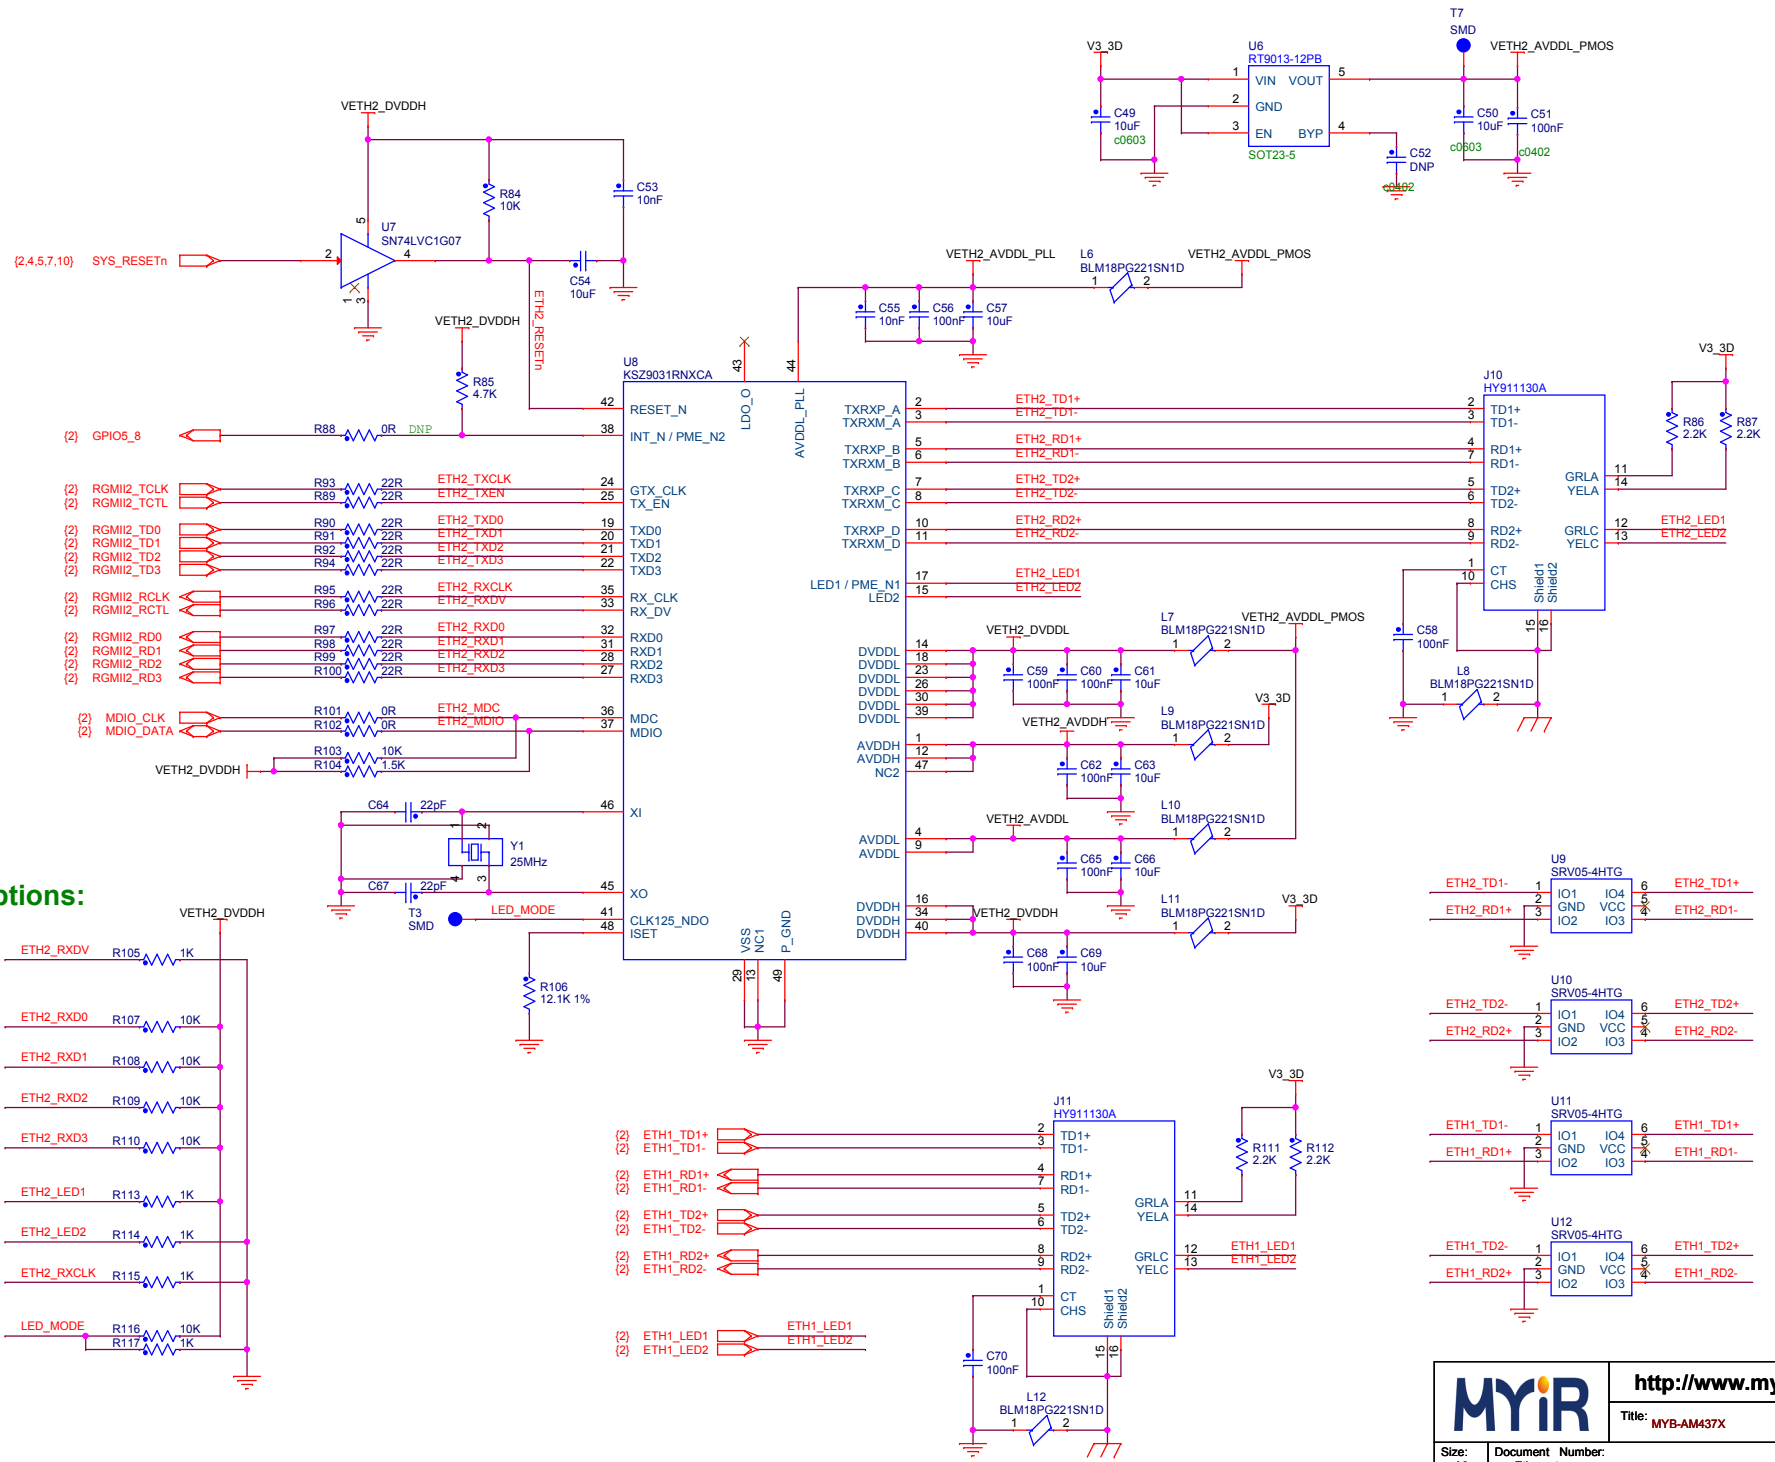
T7
SMD
V3_3D
U6
RT9013-12PB
VETH2_AVDDL_PMOS
1 VIN VOUT 5
2 GND
3 EN BYP 4
C49 10uF c0603
SOT23-5
C50 10uF c0603
C51 100nF c0402
C52 DNP c0402

VETH2_DVDDH
R84 10K
C53 10nF
U7
SN74LVC1G07
{2,4,5,7,10} SYS_RESETn
C54 10uF
ETH2_RESETn
VETH2_DVDDH
R85 4.7K
VETH2_AVDDL_PLL
L6 BLM18PG221SN1D
VETH2_AVDDL_PMOS
C55 10nF C56 100nF C57 10uF
V3_3D
U8
KSZ9031RNXCA
J10
HY911130A
42 RESET_N
38 INT_N / PME_N2
LDO_O
AVDDL_PLL
{2} GPIO5_8 R88 0R DNP
R86 2.2K R87 2.2K
TXRXP_A TXRXM_A
ETH2_TD1+ ETH2_TD1-
TD1+ TD1-
TXRXP_B TXRXM_B
ETH2_RD1+ ETH2_RD1-
RD1+ RD1-
GRLA YELA
{2} RGMII2_TCLK R93 22R ETH2_TXCLK 24 GTX_CLK
{2} RGMII2_TCTL R89 22R ETH2_TXEN 25 TX_EN
TXRXP_C TXRXM_C
ETH2_TD2+ ETH2_TD2-
TD2+ TD2-
{2} RGMII2_TD0 R90 22R ETH2_TXD0 19 TXD0
{2} RGMII2_TD1 R91 22R ETH2_TXD1 20 TXD1
{2} RGMII2_TD2 R92 22R ETH2_TXD2 21 TXD2
{2} RGMII2_TD3 R94 22R ETH2_TXD3 22 TXD3
TXRXP_D TXRXM_D
ETH2_RD2+ ETH2_RD2-
RD2+ RD2-
GRLC YELC
ETH2_LED1 ETH2_LED2
{2} RGMII2_RCLK R95 22R ETH2_RXCLK 35 RX_CLK
{2} RGMII2_RCTL R96 22R ETH2_RXDV 33 RX_DV
LED1 / PME_N1 LED2
ETH2_LED1 ETH2_LED2
CT CHS Shield1 Shield2
C58 100nF
L7 BLM18PG221SN1D
VETH2_DVDDL VETH2_AVDDL_PMOS
{2} RGMII2_RD0 R97 22R ETH2_RXD0 32 RXD0
{2} RGMII2_RD1 R98 22R ETH2_RXD1 31 RXD1
{2} RGMII2_RD2 R99 22R ETH2_RXD2 28 RXD2
{2} RGMII2_RD3 R100 22R ETH2_RXD3 27 RXD3
DVDDL DVDDL DVDDL DVDDL DVDDL DVDDL
C59 100nF C60 100nF C61 10uF
L8 BLM18PG221SN1D
{2} MDIO_CLK R101 0R ETH2_MDC 36 MDC
{2} MDIO_DATA R102 0R ETH2_MDIO 37 MDIO
V3_3D
VETH2_AVDDH
L9 BLM18PG221SN1D
VETH2_DVDDH R103 10K R104 1.5K
AVDDH AVDDH NC2
C62 100nF C63 10uF
C64 22pF 46 XI
Y1 25MHz
L10 BLM18PG221SN1D
VETH2_AVDDL
AVDDL AVDDL
C65 100nF C66 10uF
C67 22pF 45 XO
ptions:
VETH2_DVDDH
T3 SMD LED_MODE 41 CLK125_NDO
48 ISET
VSS NC1 P_GND
DVDDH DVDDH DVDDH
VETH2_DVDDH
L11 BLM18PG221SN1D
V3_3D
C68 100nF C69 10uF
U9 SRV05-4HTG
ETH2_TD1- IO1 IO4 ETH2_TD1+
GND VCC
ETH2_RD1+ IO2 IO3 ETH2_RD1-
R106 12.1K 1%
ETH2_RXDV R105 1K
ETH2_RXD0 R107 10K
U10 SRV05-4HTG
ETH2_TD2- IO1 IO4 ETH2_TD2+
GND VCC
ETH2_RD2+ IO2 IO3 ETH2_RD2-
ETH2_RXD1 R108 10K
ETH2_RXD2 R109 10K
ETH2_RXD3 R110 10K
V3_3D
J11 HY911130A
{2} ETH1_TD1+ {2} ETH1_TD1- TD1+ TD1-
{2} ETH1_RD1+ {2} ETH1_RD1- RD1+ RD1-
R111 2.2K R112 2.2K
GRLA YELA
U11 SRV05-4HTG
ETH1_TD1- IO1 IO4 ETH1_TD1+
GND VCC
ETH1_RD1+ IO2 IO3 ETH1_RD1-
ETH2_LED1 R113 1K
ETH2_LED2 R114 1K
ETH2_RXCLK R115 1K
{2} ETH1_TD2+ {2} ETH1_TD2- TD2+ TD2-
{2} ETH1_RD2+ {2} ETH1_RD2- RD2+ RD2-
GRLC YELC
ETH1_LED1 ETH1_LED2
U12 SRV05-4HTG
ETH1_TD2- IO1 IO4 ETH1_TD2+
GND VCC
ETH1_RD2+ IO2 IO3 ETH1_RD2-
CT CHS Shield1 Shield2
LED_MODE R116 10K R117 1K
{2} ETH1_LED1 {2} ETH1_LED2 ETH1_LED1 ETH1_LED2
C70 100nF
L12 BLM18PG221SN1D
MYiR
http://www.my
Title: MYB-AM437X
Size: Document Number: